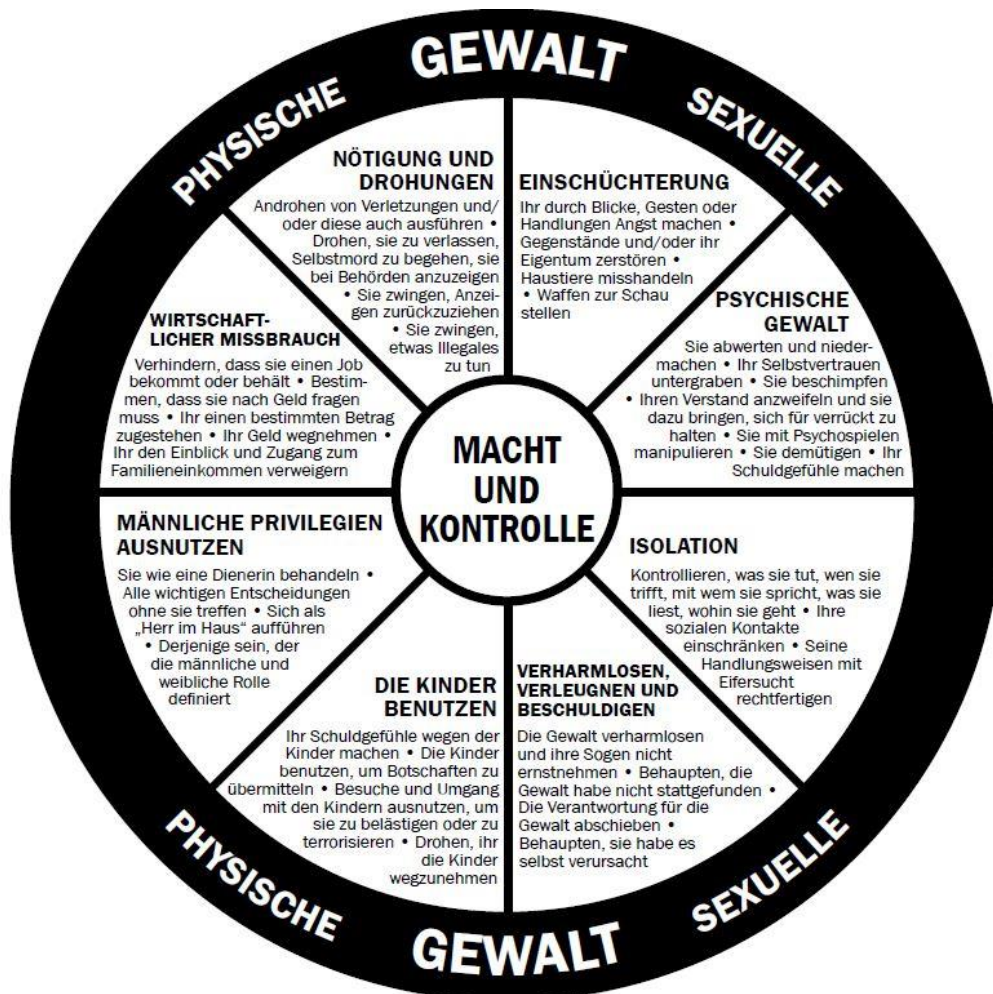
PHYSISCHE GEWALT SEXUELLE

NÖTIGUNG UND DROHUNGEN

Androhen von Verletzungen und/ oder diese auch ausführen • Drohen, sie zu verlassen, Selbstmord zu begehen, sie bei Behörden anzuzeigen • Sie zwingen, Anzeigen zurückzuziehen • Sie zwingen, etwas Illegales zu tun

EINSCHÜCHTERUNG

Ihr durch Blicke, Gesten oder Handlungen Angst machen • Gegenstände und/oder ihr Eigentum zerstören • Haustiere misshandeln • Waffen zur Schau stellen

WIRTSCHAFTLICHER MISSBRAUCH

Verhindern, dass sie einen Job bekommt oder behält • Bestimmen, dass sie nach Geld fragen muss • Ihr einen bestimmten Betrag zugestehen • Ihr Geld wegnehmen • Ihr den Einblick und Zugang zum Familieneinkommen verweigern

PSYCHISCHE GEWALT

Sie abwerten und niedermachen • Ihr Selbstvertrauen untergraben • Sie beschimpfen • Ihren Verstand anzweifeln und sie dazu bringen, sich für verrückt zu halten • Sie mit Psychospielen manipulieren • Sie demütigen • Ihr Schuldgefühle machen

MACHT UND KONTROLLE

MÄNNLICHE PRIVILEGIEN AUSNUTZEN

Sie wie eine Dienerin behandeln • Alle wichtigen Entscheidungen ohne sie treffen • Sich als „Herr im Haus" aufführen • Derjenige sein, der die männliche und weibliche Rolle definiert

ISOLATION

Kontrollieren, was sie tut, wen sie trifft, mit wem sie spricht, was sie liest, wohin sie geht • Ihre sozialen Kontakte einschränken • Seine Handlungsweisen mit Eifersucht rechtfertigen

DIE KINDER BENUTZEN

Ihr Schuldgefühle wegen der Kinder machen • Die Kinder benutzen, um Botschaften zu übermitteln • Besuche und Umgang mit den Kindern ausnutzen, um sie zu belästigen oder zu terrorisieren • Drohen, ihr die Kinder wegzunehmen

VERHARMLOSEN, VERLEUGNEN UND BESCHULDIGEN

Die Gewalt verharmlosen und ihre Sogen nicht ernstnehmen • Behaupten, die Gewalt habe nicht stattgefunden • Die Verantwortung für die Gewalt abschieben • Behaupten, sie habe es selbst verursacht

PHYSISCHE GEWALT SEXUELLE